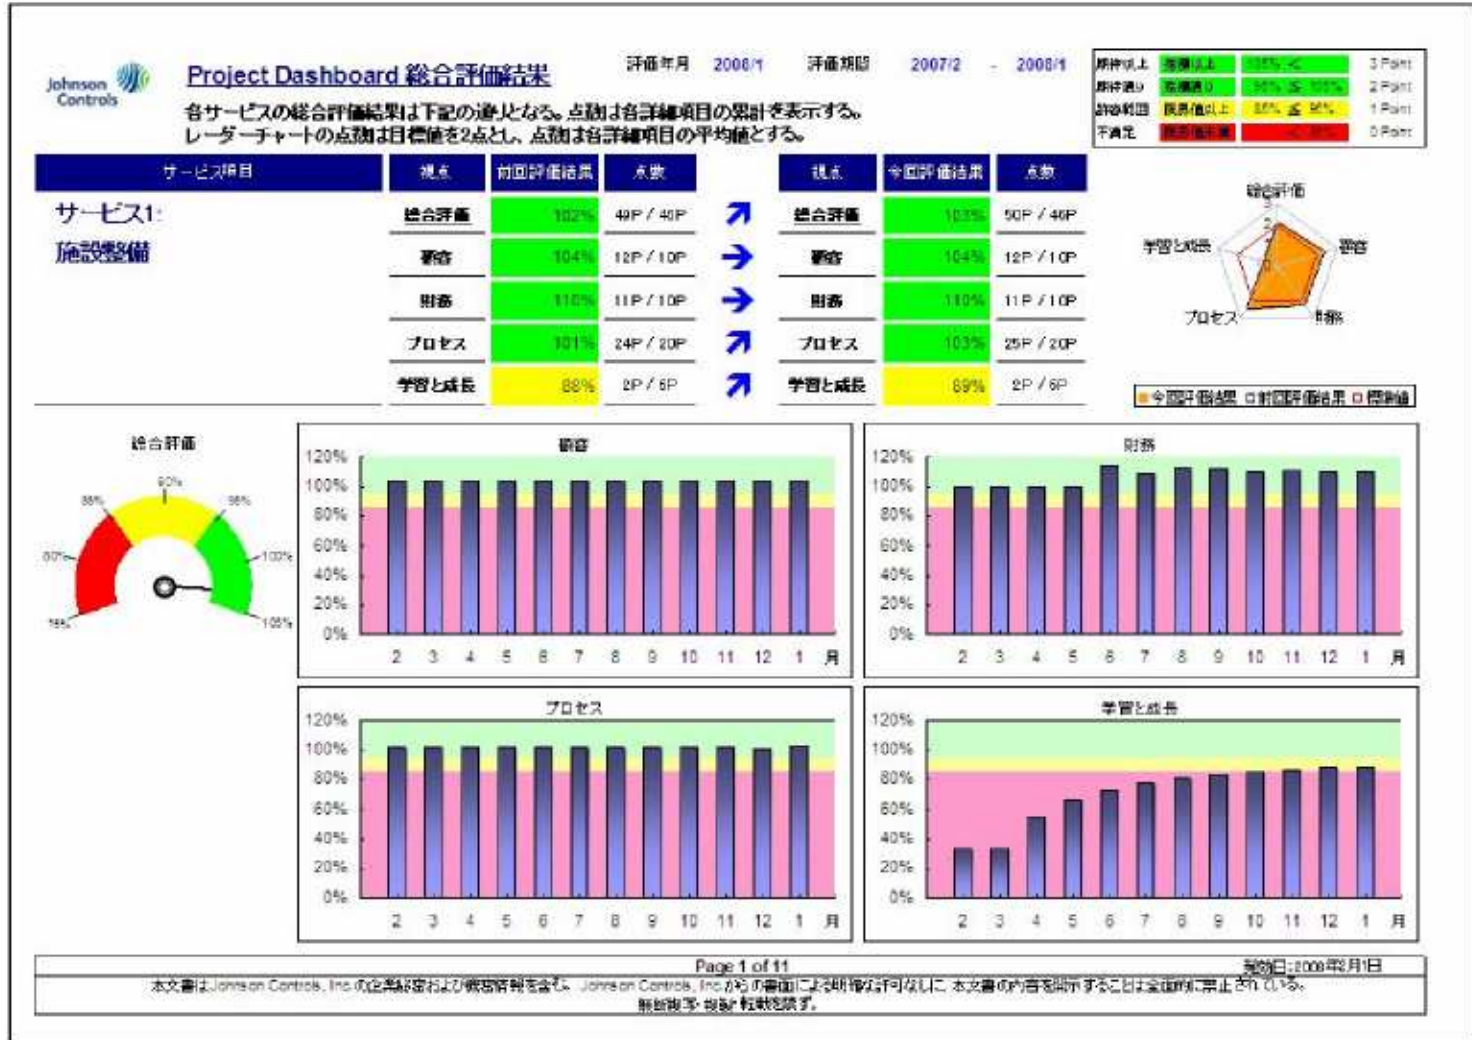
Johnson Controls

Project Dashboard 総合評価結果

評価年月 2008/1 評価期間 2007/2 - 2008/1

| 期待以上 | 期待以上 | 105% < | 3 Point |
|---|---|---|---|
| 期待通り | 期待通り | 95% ≦ 105% | 2 Point |
| 許容範囲 | 最低値以上 | 85% ≦ 95% | 1 Point |
| 不満足 | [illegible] | < 85% | 0 Point |

各サービスの総合評価結果は下記の通りとなる。点数は各評価項目の累計を表示する。
レーダーチャートの点数は目標値を2点とし、点数は各評価項目の平均値とする。

| サービス項目 | 視点 | 前回評価結果 | 点数 | | 視点 | 今回評価結果 | 点数 |
|---|---|---|---|---|---|---|---|
| サービス1: 施設整備 | 総合評価 | 102% | 49P / 40P | ↗ | 総合評価 | 103% | 50P / 46P |
| | 顧客 | 104% | 12P / 10P | → | 顧客 | 104% | 12P / 10P |
| | 財務 | 110% | 11P / 10P | → | 財務 | 110% | 11P / 10P |
| | プロセス | 101% | 24P / 20P | ↗ | プロセス | 103% | 25P / 20P |
| | 学習と成長 | 88% | 2P / 6P | ↗ | 学習と成長 | 89% | 2P / 6P |

総合評価
学習と成長 顧客
プロセス 財務
■今回評価結果 □前回評価結果 □目標値

総合評価
90% 85% 95% 80% 100% 75% 105%

顧客
120% 100% 80% 60% 40% 20% 0%
2 3 4 5 6 7 8 9 10 11 12 1 月

財務
120% 100% 80% 60% 40% 20% 0%
2 3 4 5 6 7 8 9 10 11 12 1 月

プロセス
120% 100% 80% 60% 40% 20% 0%
2 3 4 5 6 7 8 9 10 11 12 1 月

学習と成長
120% 100% 80% 60% 40% 20% 0%
2 3 4 5 6 7 8 9 10 11 12 1 月

Page 1 of 11
発効日:2008年2月1日
本文書はJohnson Controls, Inc.の企業秘密および機密情報を含む。Johnson Controls, Inc.からの書面による明確な許可なしに、本文書の内容を開示することは全面的に禁止されている。
無断複写・複製・転載を禁ず。